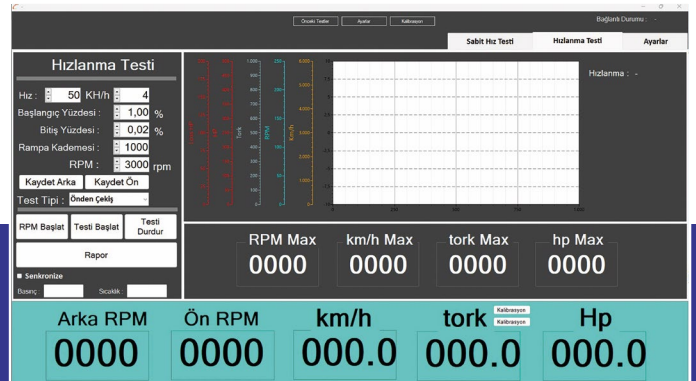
Önceki Testler Ayarlar Kalibrasyon

Bağlantı Durumu : -

Sabit Hız Testi Hızlanma Testi Ayarlar

Hızlanma Testi

Hız : 50 KH/h 4

Başlangıç Yüzdesi : 1,00 %

Bitiş Yüzdesi : 0,02 %

Rampa Kademesi : 1000

RPM : 3000 rpm

Kaydet Arka Kaydet Ön

Test Tipi : Önden Çekiş

RPM Başlat Testi Başlat Testi Durdur

Rapor

Senkronize

Basınç Sıcaklık

Hızlanma : -

RPM Max km/h Max tork Max hp Max

0000 0000 0000 0000

Arka RPM Ön RPM km/h tork Hp

Kalibrasyon Kalibrasyon

0000 0000 000.0 000.0 000.0